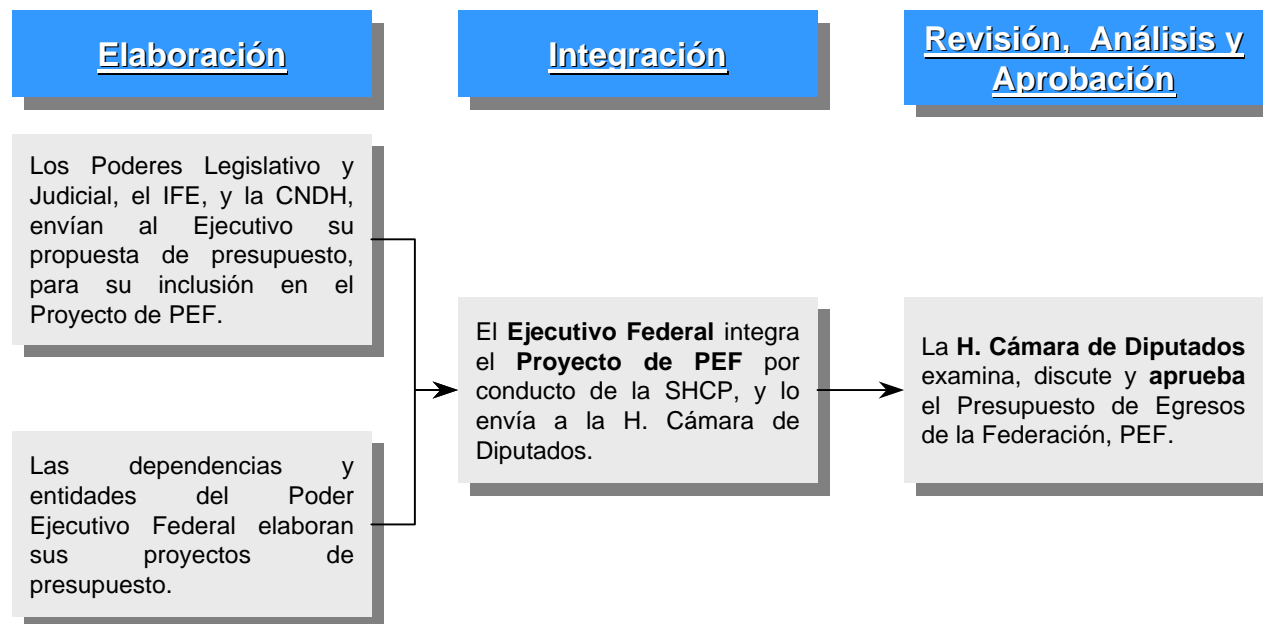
Elaboración

Integración

Revisión, Análisis y Aprobación

Los Poderes Legislativo y Judicial, el IFE, y la CNDH, envían al Ejecutivo su propuesta de presupuesto, para su inclusión en el Proyecto de PEF.

Las dependencias y entidades del Poder Ejecutivo Federal elaboran sus proyectos de presupuesto.

El **Ejecutivo Federal** integra el **Proyecto de PEF** por conducto de la SHCP, y lo envía a la H. Cámara de Diputados.

La **H. Cámara de Diputados** examina, discute y **aprueba** el Presupuesto de Egresos de la Federación, PEF.